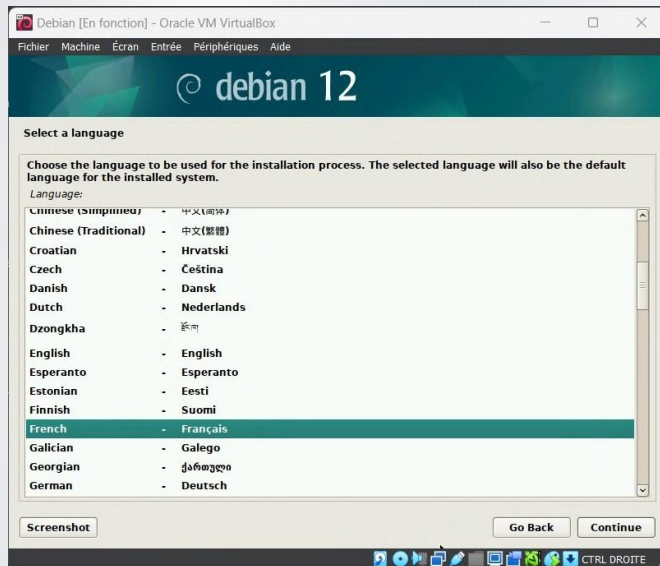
Debian [En fonction] - Oracle VM VirtualBox

Fichier Machine Écran Entrée Périphériques Aide

debian 12

Select a language

Choose the language to be used for the installation process. The selected language will also be the default language for the installed system.

Language:

| | | |
|---|---|---|
| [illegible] | - | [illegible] |
| Chinese (Traditional) | - | 中文(繁體) |
| Croatian | - | Hrvatski |
| Czech | - | Čeština |
| Danish | - | Dansk |
| Dutch | - | Nederlands |
| Dzongkha | - | རྫོང་ཁ |
| English | - | English |
| Esperanto | - | Esperanto |
| Estonian | - | Eesti |
| Finnish | - | Suomi |
| French | - | Français |
| Galician | - | Galego |
| Georgian | - | ქართული |
| German | - | Deutsch |

Screenshot

Go Back

Continue

CTRL DROITE